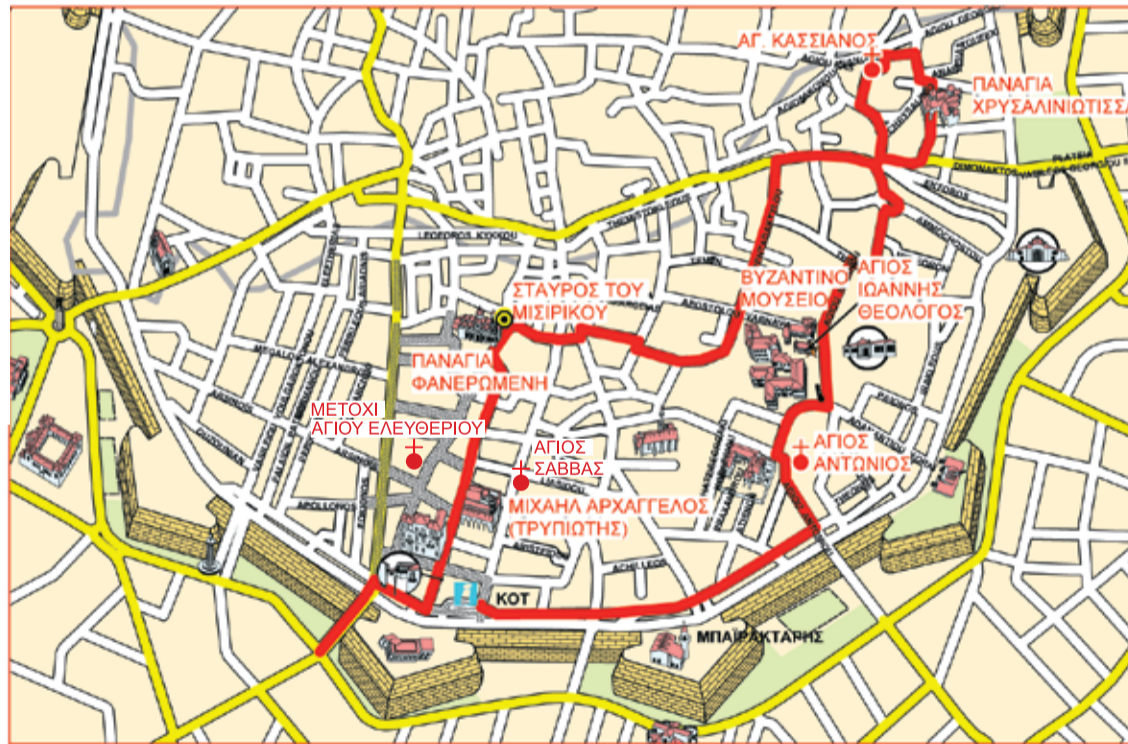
ΑΓ. ΚΑΣΣΙΑΝΟΣ

ΠΑΝΑΓΙΑ ΧΡΥΣΑΛΙΝΙΩΤΙΣΣΑ

ΣΤΑΥΡΟΣ ΤΟΥ ΜΙΣΙΡΙΚΟΥ

ΒΥΖΑΝΤΙΝΟ ΜΟΥΣΕΙΟ

ΑΓΙΟΣ ΙΩΑΝΝΗΣ ΘΕΟΛΟΓΟΣ

ΠΑΝΑΓΙΑ ΦΑΝΕΡΩΜΕΝΗ

ΜΕΤΟΧΙ ΑΓΙΟΥ ΕΛΕΥΘΕΡΙΟΥ

ΑΓΙΟΣ ΣΑΒΒΑΣ

ΑΓΙΟΣ ΑΝΤΩΝΙΟΣ

ΜΙΧΑΗΛ ΑΡΧΑΓΓΕΛΟΣ (ΤΡΥΠΙΩΤΗΣ)

ΚΟΤ

ΜΠΑΪΡΑΚΤΑΡΗΣ

LEOFOROS KYKKOU

PLATEIA